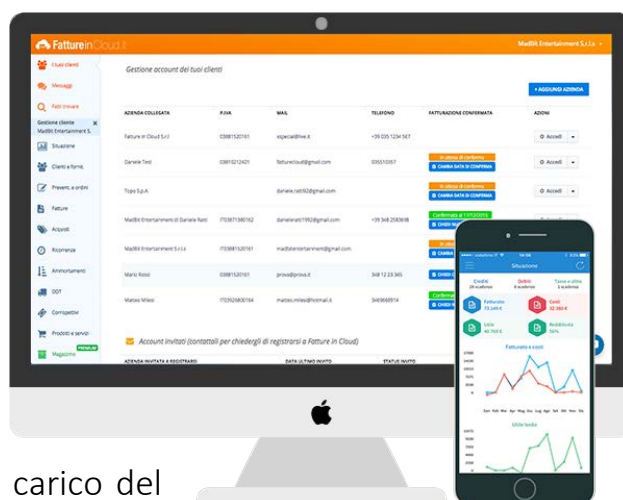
Fatture in Cloud

MadBit Entertainment S.r.l.s.

I tuoi clienti
Messaggi
Fatti trovare
Gestione cliente
MadBit Entertainment S.
Situazione
Clienti e fornit.
Preventivi, ordini
Fatture
Acquisti
Ricorrenze
Ammortamenti
DDT
Corrispettivi
Prodotti e servizi
Magazzino
PREMIUM

Gestione account dei tuoi clienti

+ AGGIUNGI AZIENDA

| AZIENDA COLLEGATA | P.IVA | MAIL | TELEFONO | FATTURAZIONE CONFERMATA | AZIONI |
|---|---|---|---|---|---|
| Fatture in Cloud S.r.l. | 03981520161 | especial@live.it | +39 035 1234 567 | | Accedi |
| Daniele Testi | 03810212421 | fatturecloud@gmail.com | 035510357 | In attesa di conferma / CAMBIA DATA DI CONFERMA | Accedi |
| Topo S.p.A. | | daniele.ratti92@gmail.com | | In attesa di conferma / CAMBIA DATA DI CONFERMA | Accedi |
| MadBit Entertainment di Daniele Ratti | IT03871380162 | danieleratti1992@gmail.com | +39 348 2583698 | Confermata al 17/12/2015 / CAMBIA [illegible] | |
| MadBit Entertainment S.r.l.s. | IT03881520161 | madbitentertainment@gmail.com | | | |
| Mario Rossi | 03981520161 | prova@prova.it | 348 12 23 365 | | |
| Matteo Milesi | IT03926800164 | matteo.milesi@hotmail.it | 3469666914 | Conferma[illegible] | |

Account invitati (contattati per chiedergli di registrarsi a Fatture in Cloud)

| AZIENDA INVITATA A REGISTRARSI | DATA ULTIMO INVITO | STATUS INVITO |
|---|---|---|

Situazione
Crediti
Debiti
Tasse e altre
Fatturato
73.249 €
Costi
32.380 €
Utile
40.769 €
Redditività
56%
Fatturato e costi
Utile lordo

carico del